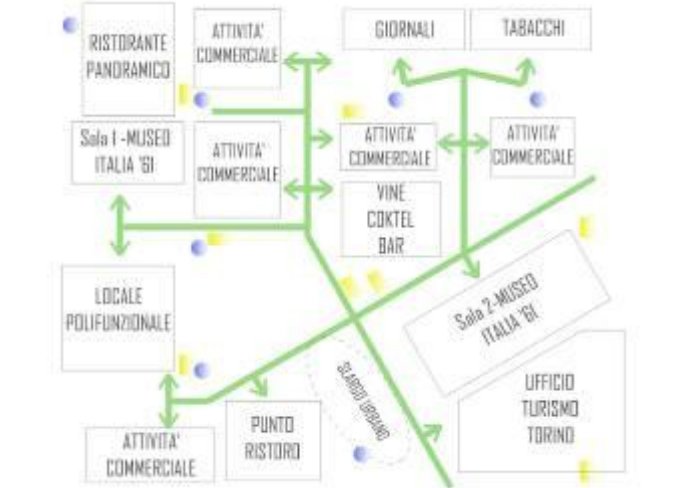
RISTORANTE PANORAMICO

ATTIVITA' COMMERCIALE

GIORNALI

TABACCHI

Sala 1 -MUSEO ITALIA '61

ATTIVITA' COMMERCIALE

ATTIVITA' COMMERCIALE

ATTIVITA' COMMERCIALE

VINE COKTEL BAR

LOCALE POLIFUNZIONALE

Sala 2-MUSEO ITALIA '61

SLARGO URBANO

UFFICIO TURISMO TORINO

ATTIVITA' COMMERCIALE

PUNTO RISTORO